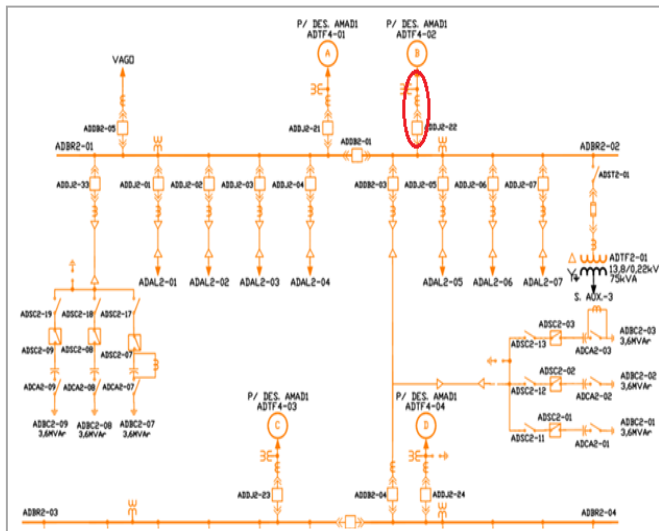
P/ DES. AMAD1
ADTF4-01

A

P/ DES. AMAD1
ADTF4-02

B

VAGO

ADDB2-05

ADDJ2-21

ADDJ2-22

ADBR2-01

ADDB2-01

ADBR2-02

ADDJ2-33

ADDJ2-01

ADDJ2-02

ADDJ2-03

ADDJ2-04

ADDB2-03

ADDJ2-05

ADDJ2-06

ADDJ2-07

ADST2-01

ADAL2-01

ADAL2-02

ADAL2-03

ADAL2-04

ADAL2-05

ADAL2-06

ADAL2-07

ADTF2-01
13,8/0,22kV
75kVA

S. AUX-3

ADSC2-19

ADSC2-18

ADSC2-17

ADSC2-09

ADSC2-08

ADSC2-07

ADCA2-09

ADCA2-08

ADCA2-07

ADBC2-09
3,6MVAr

ADBC2-08
3,6MVAr

ADBC2-07
3,6MVAr

ADSC2-03

ADSC2-13

ADCA2-03

ADBC2-03
3,6MVAr

ADSC2-02

ADSC2-12

ADCA2-02

ADBC2-02
3,6MVAr

ADSC2-01

ADSC2-11

ADCA2-01

ADBC2-01
3,6MVAr

P/ DES. AMAD1
ADTF4-03

C

P/ DES. AMAD1
ADTF4-04

D

ADDJ2-23

ADDB2-04

ADDJ2-24

ADBR2-03

ADBR2-04